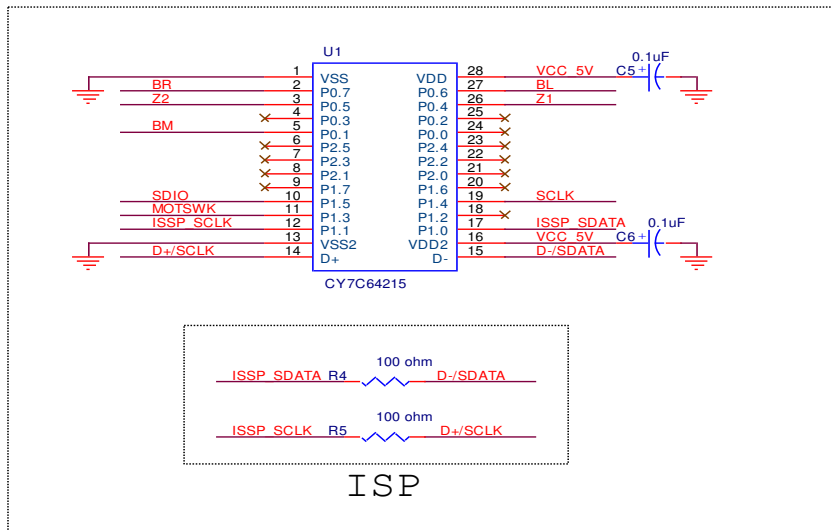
U1

| | | | |
|---|---|---|---|
| 1 | VSS | VDD | 28 |
| 2 | P0.7 | P0.6 | 27 |
| 3 | P0.5 | P0.4 | 26 |
| 4 | P0.3 | P0.2 | 25 |
| 5 | P0.1 | P0.0 | 24 |
| 6 | P2.5 | P2.4 | 23 |
| 7 | P2.3 | P2.2 | 22 |
| 8 | P2.1 | P2.0 | 21 |
| 9 | P1.7 | P1.6 | 20 |
| 10 | P1.5 | P1.4 | 19 |
| 11 | P1.3 | P1.2 | 18 |
| 12 | P1.1 | P1.0 | 17 |
| 13 | VSS2 | VDD2 | 16 |
| 14 | D+ | D- | 15 |

CY7C64215

BR
Z2
BM
SDIO
MOTSWK
ISSP_SCLK
D+/SCLK

VCC_5V
BL
Z1
SCLK
ISSP_SDATA
VCC_5V
D-/SDATA

0.1uF
C5 +
0.1uF
C6 +

ISSP_SDATA R4 100 ohm D-/SDATA
ISSP_SCLK R5 100 ohm D+/SCLK

ISP